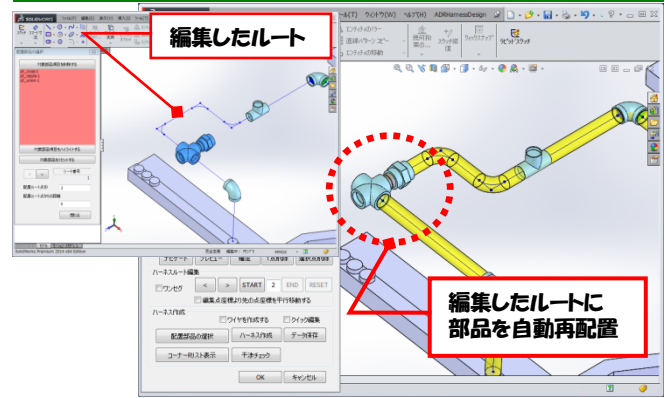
編集したルート

編集したルートに部品を自動再配置

SOLIDWORKS

ール(T)　ウィンドウ(W)　ヘルプ(H)　ADRHarnessDesign

エンティティのパターン　直線パターン スピー　エンティティの移動　使用可能な寸法　ウィックスナップ　スケッチ　ラピッドスケッチ

ナビゲート　確定　1点削除　選択点削除

ハーネスルート編集

ワンセグ　<　>　START　2　END　RESET

編集点座標より先の点座標を平行移動する

ハーネス作成

ワイヤを作成する　クイック編集

配置部品の選択　ハーネス作成　データ保存

コーナーRリスト表示　干渉チェック

OK　キャンセル

SolidWorks Premium 2014 x64 Edition